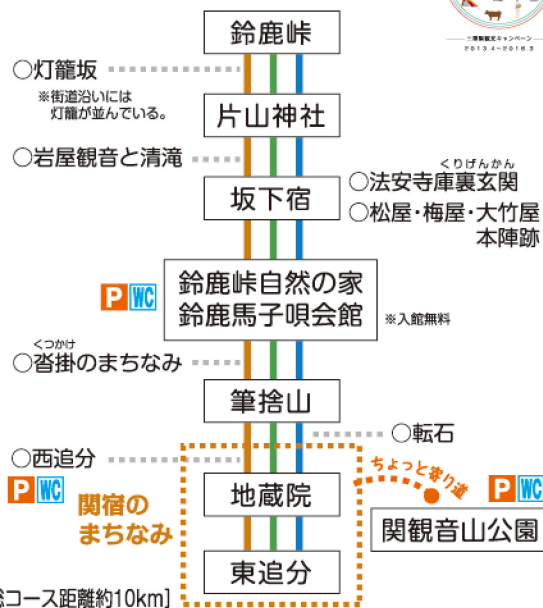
鈴鹿峠

○灯籠坂
※街道沿いには灯籠が並んでいる。

片山神社

○岩屋観音と清滝

坂下宿

○法安寺庫裏玄関（くりげんかん）
○松屋・梅屋・大竹屋本陣跡

P WC
鈴鹿峠自然の家
鈴鹿馬子唄会館
※入館無料

○沓掛（くつかけ）のまちなみ

筆捨山

○転石

○西追分
P WC

関宿のまちなみ

地蔵院

ちょっと寄り道

P WC
関観音山公園

東追分

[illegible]総コース距離約10km]

三重県観光キャンペーン
2013.4〜2016.3